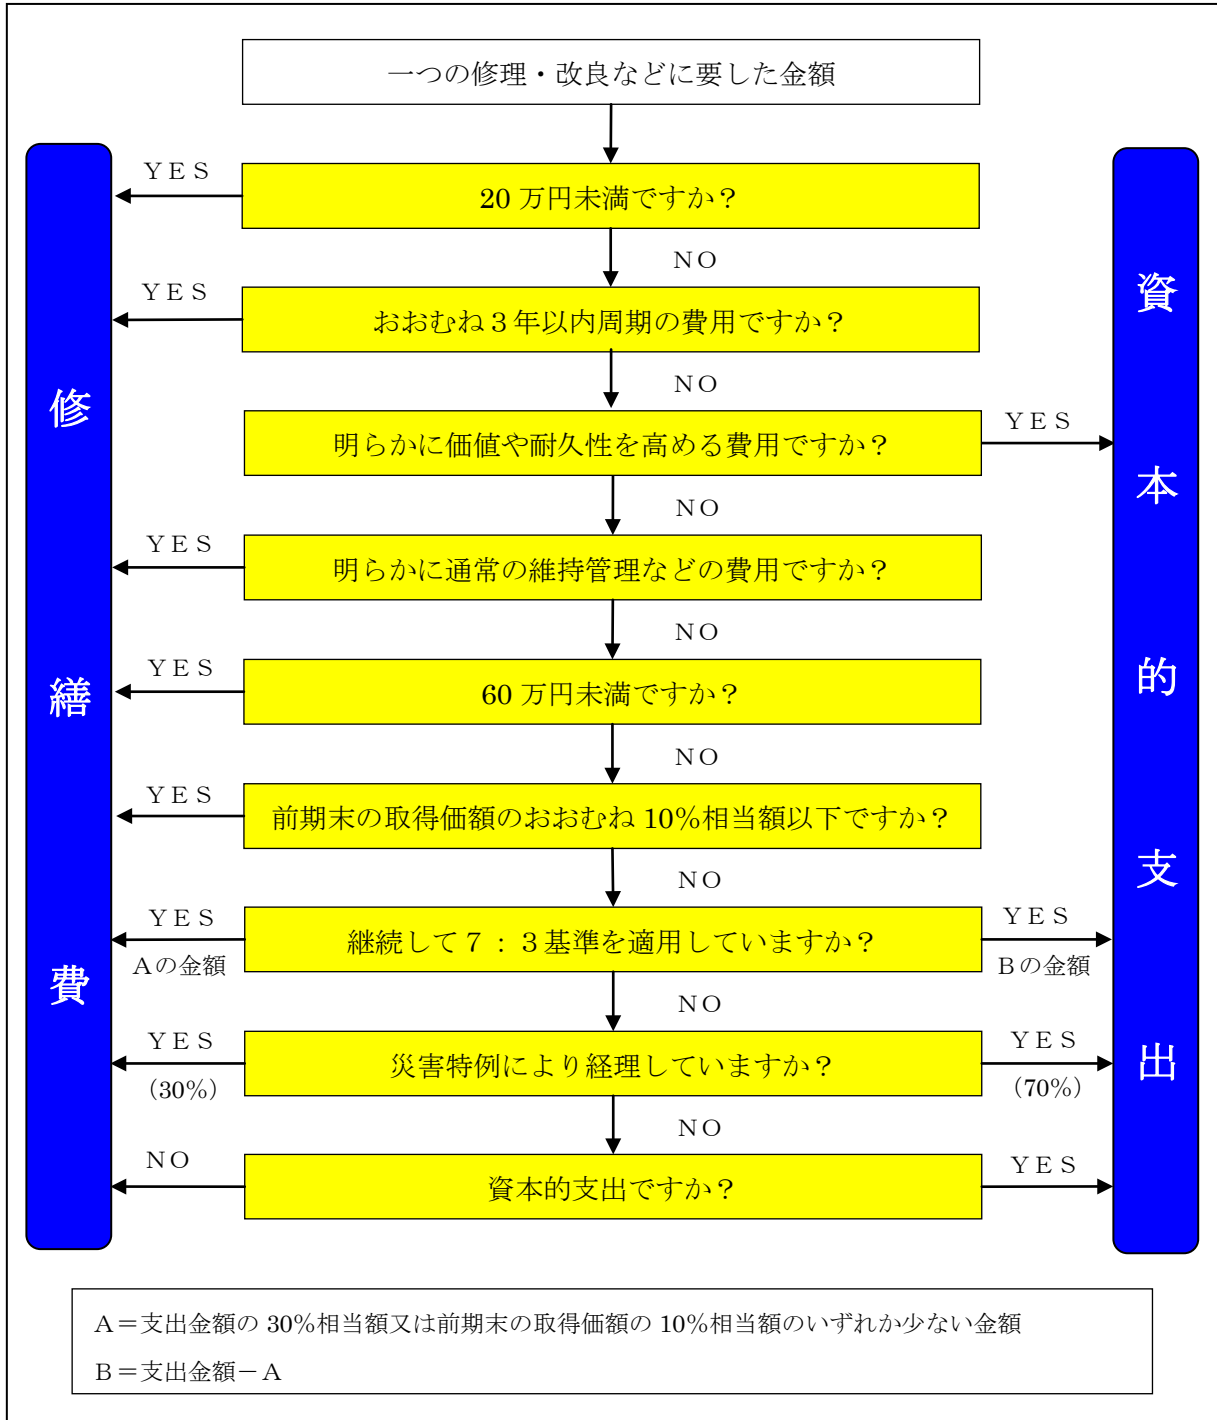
一つの修理・改良などに要した金額

修繕費

資本的支出

YES

20 万円未満ですか？

NO

YES

おおむね３年以内周期の費用ですか？

NO

明らかに価値や耐久性を高める費用ですか？

YES

NO

YES

明らかに通常の維持管理などの費用ですか？

NO

YES

60 万円未満ですか？

NO

YES

前期末の取得価額のおおむね 10%相当額以下ですか？

NO

YES

Aの金額

継続して７：３基準を適用していますか？

YES

Bの金額

NO

YES

(30%)

災害特例により経理していますか？

YES

(70%)

NO

NO

資本的支出ですか？

YES

A＝支出金額の 30%相当額又は前期末の取得価額の 10%相当額のいずれか少ない金額

B＝支出金額－A